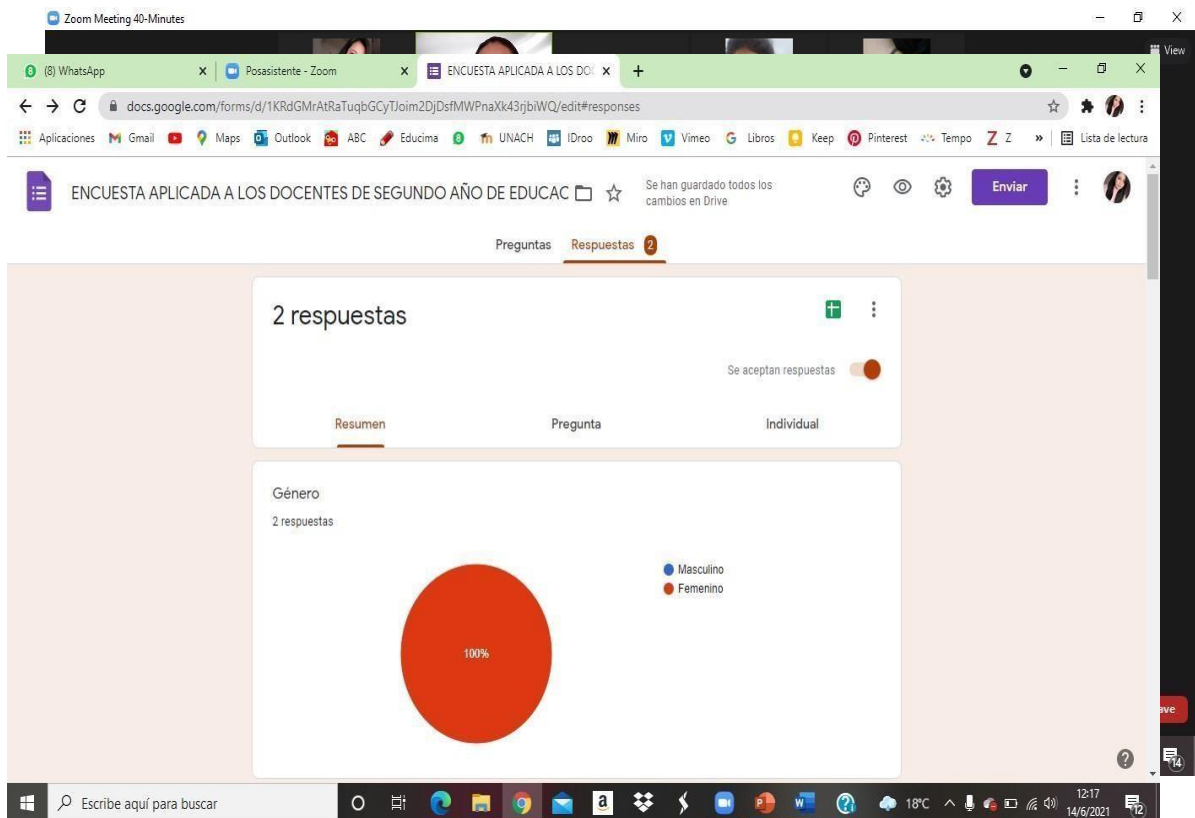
Zoom Meeting 40-Minutes

View

(8) WhatsApp
Posasistente - Zoom
ENCUESTA APLICADA A LOS DOC

docs.google.com/forms/d/1KRdGMrAtRaTuqbGCyTJoim2DjDsfMWPnaXk43rjbiWQ/edit#responses

Aplicaciones Gmail Maps Outlook ABC Educima UNACH IDroo Miro Vimeo Libros Keep Pinterest Tempo Z » Lista de lectura

ENCUESTA APLICADA A LOS DOCENTES DE SEGUNDO AÑO DE EDUCAC

Se han guardado todos los cambios en Drive

Enviar

Preguntas Respuestas 2

2 respuestas

Se aceptan respuestas

Resumen Pregunta Individual

Género

2 respuestas

Masculino
Femenino

100%

ave

Escribe aquí para buscar

18°C 12:17 14/6/2021